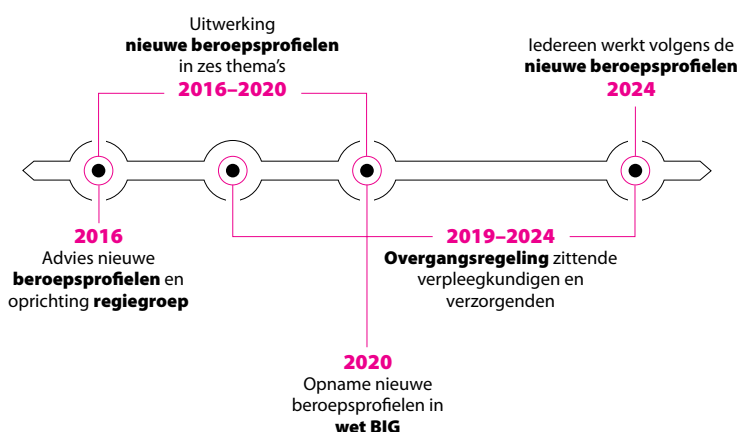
Uitwerking
**nieuwe beroepsprofielen**
in zes thema's
**2016–2020**

Iedereen werkt volgens de
**nieuwe beroepsprofielen**
**2024**

**2016**
Advies nieuwe
**beroepsprofielen** en
oprichting **regiegroep**

**2019–2024**
**Overgangsregeling** zittende
verpleegkundigen en
verzorgenden

**2020**
Opname nieuwe
beroepsprofielen in
**wet BIG**